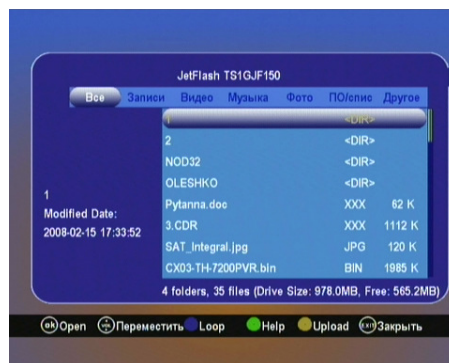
JetFlash TS1GJF150

Все Записи Видео Музыка Фото ПО/спис Другое

| | |
|---|---|
| 1 | <DIR> |
| 2 | <DIR> |
| NOD32 | <DIR> |
| OLESHKO | <DIR> |
| Pytanna.doc | XXX 62 K |
| 3.CDR | XXX 1112 K |
| SAT_Integral.jpg | JPG 120 K |
| CX03-TH-7200PVR.bin | BIN 1985 K |

1
Modified Date:
2008-02-15 17:33:52

4 folders, 35 files (Drive Size: 978.0MB, Free: 565.2MB)

OK Open Переместить Loop Help Upload EXIT Закрыть